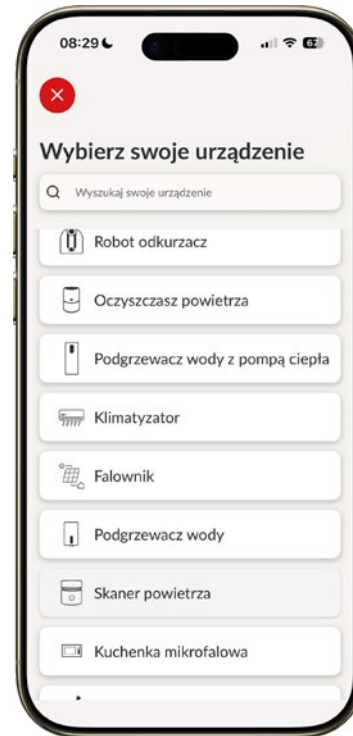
08:29

67

Wybierz swoje urządzenie

Wyszukaj swoje urządzenie

Robot odkurzacz

Oczyszczasz powietrza

Podgrzewacz wody z pompą ciepła

Klimatyzator

Falownik

Podgrzewacz wody

Skaner powietrza

Kuchenka mikrofalowa